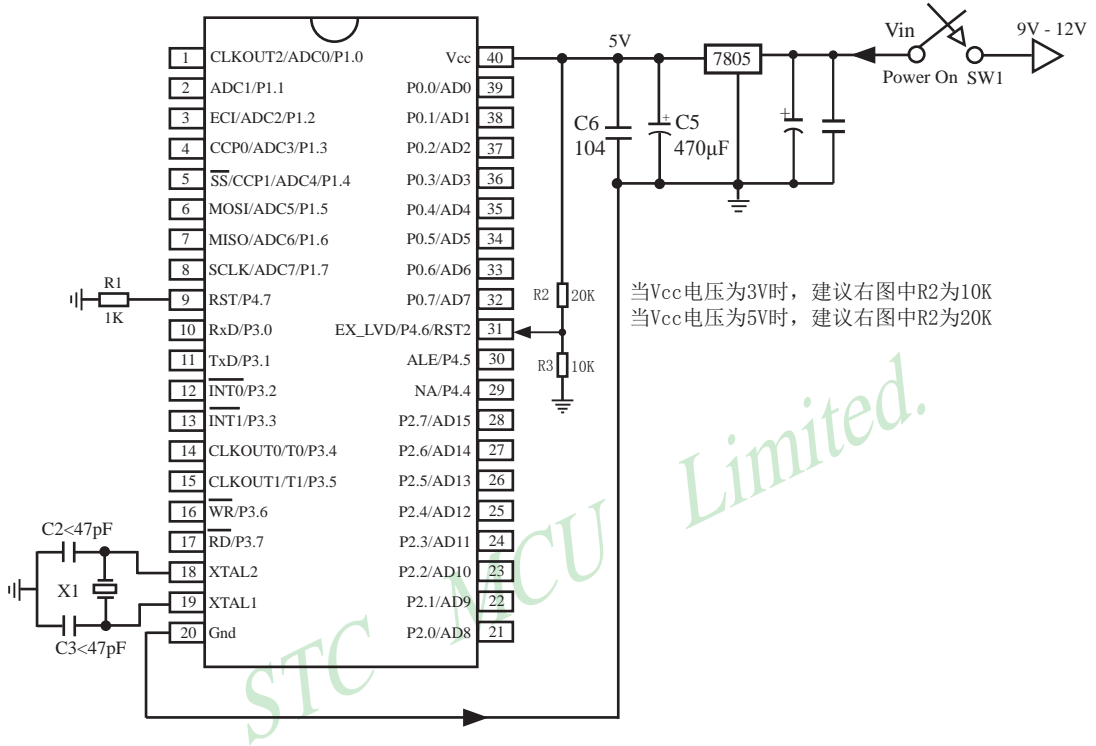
1 CLKOUT2/ADC0/P1.0
2 ADC1/P1.1
3 ECI/ADC2/P1.2
4 CCP0/ADC3/P1.3
5 $\overline{SS}$/CCP1/ADC4/P1.4
6 MOSI/ADC5/P1.5
7 MISO/ADC6/P1.6
8 SCLK/ADC7/P1.7
9 RST/P4.7
10 RxD/P3.0
11 TxD/P3.1
12 $\overline{INT0}$/P3.2
13 $\overline{INT1}$/P3.3
14 CLKOUT0/T0/P3.4
15 CLKOUT1/T1/P3.5
16 $\overline{WR}$/P3.6
17 $\overline{RD}$/P3.7
18 XTAL2
19 XTAL1
20 Gnd

Vcc 40
P0.0/AD0 39
P0.1/AD1 38
P0.2/AD2 37
P0.3/AD3 36
P0.4/AD4 35
P0.5/AD5 34
P0.6/AD6 33
P0.7/AD7 32
EX_LVD/P4.6/RST2 31
ALE/P4.5 30
NA/P4.4 29
P2.7/AD15 28
P2.6/AD14 27
P2.5/AD13 26
P2.4/AD12 25
P2.3/AD11 24
P2.2/AD10 23
P2.1/AD9 22
P2.0/AD8 21

R1
1K

C2<47pF
X1
C3<47pF

5V
C6
104
C5
470μF
7805
Vin
Power On
SW1
9V - 12V

R2 20K
R3 10K

当Vcc电压为3V时，建议右图中R2为10K
当Vcc电压为5V时，建议右图中R2为20K

STC MCU Limited.